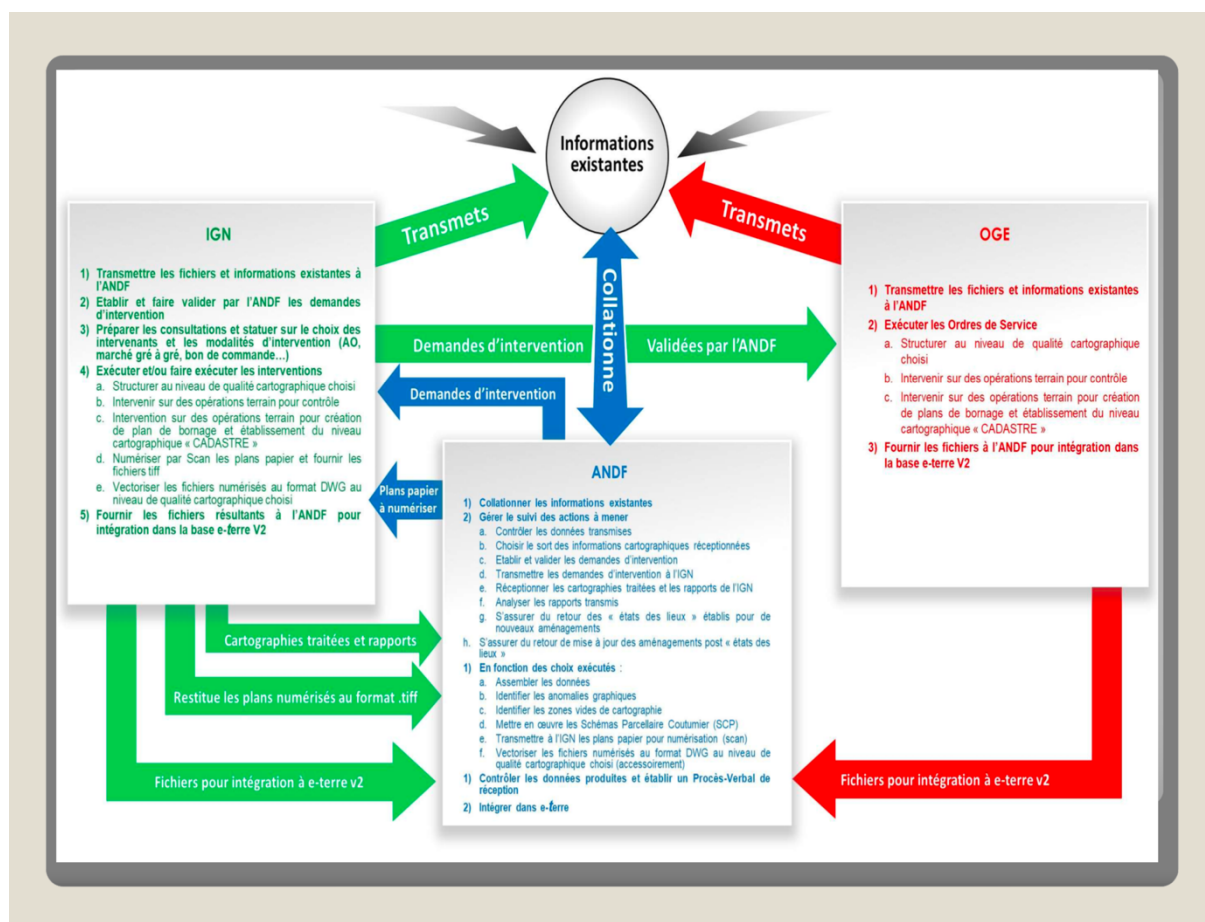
Informations existantes

Transmets

Transmets

Collationne

IGN

1) Transmettre les fichiers et informations existantes à l'ANDF
2) Etablir et faire valider par l'ANDF les demandes d'intervention
3) Préparer les consultations et statuer sur le choix des intervenants et les modalités d'intervention (AO, marché gré à gré, bon de commande…)
4) Exécuter et/ou faire exécuter les interventions
a. Structurer au niveau de qualité cartographique choisi
b. Intervenir sur des opérations terrain pour contrôle
c. Intervention sur des opérations terrain pour création de plan de bornage et établissement du niveau cartographique « CADASTRE »
d. Numériser par Scan les plans papier et fournir les fichiers tiff
e. Vectoriser les fichiers numérisés au format DWG au niveau de qualité cartographique choisi
5) Fournir les fichiers résultants à l'ANDF pour intégration dans la base e-terre V2

Demandes d'intervention

Validées par l'ANDF

Demandes d'intervention

Plans papier à numériser

OGE

1) Transmettre les fichiers et informations existantes à l'ANDF
2) Exécuter les Ordres de Service
a. Structurer au niveau de qualité cartographique choisi
b. Intervenir sur des opérations terrain pour contrôle
c. Intervenir sur des opérations terrain pour création de plans de bornage et établissement du niveau cartographique « CADASTRE »
3) Fournir les fichiers à l'ANDF pour intégration dans la base e-terre V2

ANDF

1) Collationner les informations existantes
2) Gérer le suivi des actions à mener
a. Contrôler les données transmises
b. Choisir le sort des informations cartographiques réceptionnées
c. Etablir et valider les demandes d'intervention
d. Transmettre les demandes d'intervention à l'IGN
e. Réceptionner les cartographies traitées et les rapports de l'IGN
f. Analyser les rapports transmis
g. S'assurer du retour des « états des lieux » établis pour de nouveaux aménagements
h. S'assurer du retour de mise à jour des aménagements post « états des lieux »
1) En fonction des choix exécutés :
a. Assembler les données
b. Identifier les anomalies graphiques
c. Identifier les zones vides de cartographie
d. Mettre en œuvre les Schémas Parcellaire Coutumier (SCP)
e. Transmettre à l'IGN les plans papier pour numérisation (scan)
f. Vectoriser les fichiers numérisés au format DWG au niveau de qualité cartographique choisi (accessoirement)
1) Contrôler les données produites et établir un Procès-Verbal de réception
2) Intégrer dans e-terre

Cartographies traitées et rapports

Restitue les plans numérisés au format .tiff

Fichiers pour intégration à e-terre v2

Fichiers pour intégration à e-terre v2